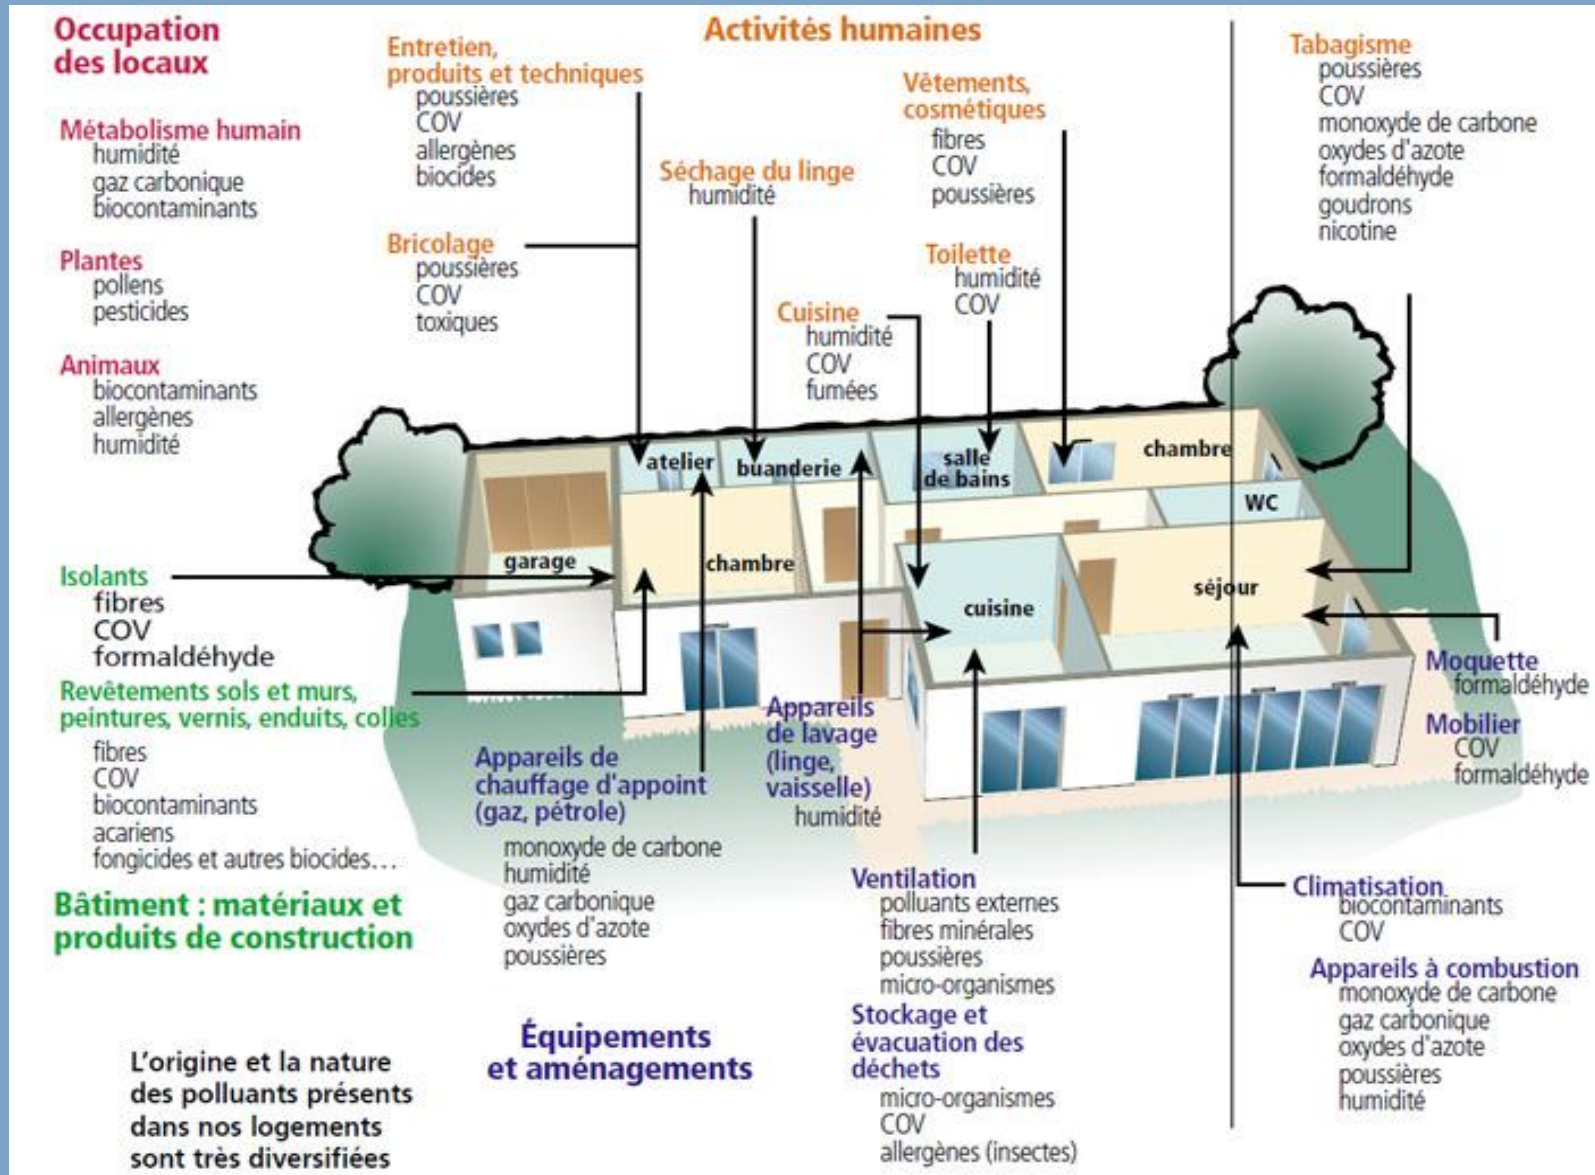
Occupation des locaux

Métabolisme humain
humidité
gaz carbonique
biocontaminants

Plantes
pollens
pesticides

Animaux
biocontaminants
allergènes
humidité

Activités humaines

Entretien, produits et techniques
poussières
COV
allergènes
biocides

Bricolage
poussières
COV
toxiques

Séchage du linge
humidité

Vêtements, cosmétiques
fibres
COV
poussières

Toilette
humidité
COV

Cuisine
humidité
COV
fumées

Tabagisme
poussières
COV
monoxyde de carbone
oxydes d'azote
formaldéhyde
goudrons
nicotine

atelier
buanderie
salle de bains
chambre
WC
garage
chambre
cuisine
séjour

Isolants
fibres
COV
formaldéhyde

Revêtements sols et murs, peintures, vernis, enduits, colles
fibres
COV
biocontaminants
acariens
fongicides et autres biocides…

Bâtiment : matériaux et produits de construction

Appareils de chauffage d'appoint (gaz, pétrole)
monoxyde de carbone
humidité
gaz carbonique
oxydes d'azote
poussières

Appareils de lavage (linge, vaisselle)
humidité

Moquette
formaldéhyde

Mobilier
COV
formaldéhyde

Ventilation
polluants externes
fibres minérales
poussières
micro-organismes

Stockage et évacuation des déchets
micro-organismes
COV
allergènes (insectes)

Climatisation
biocontaminants
COV

Appareils à combustion
monoxyde de carbone
gaz carbonique
oxydes d'azote
poussières
humidité

Équipements et aménagements

L'origine et la nature des polluants présents dans nos logements sont très diversifiées